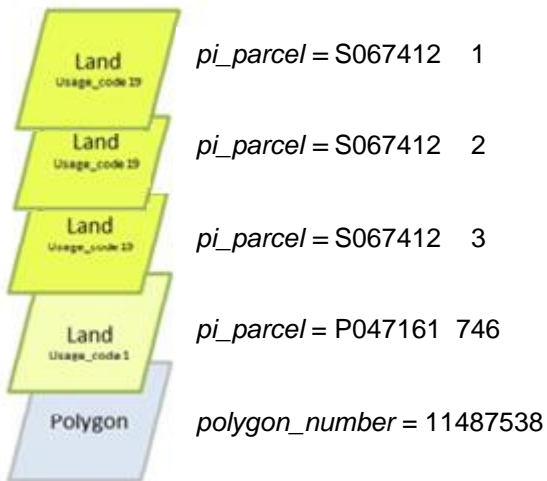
Land
Usage_code 19

pi_parcel = S067412 1

Land
Usage_code 19

pi_parcel = S067412 2

Land
Usage_code 19

pi_parcel = S067412 3

Land
Usage_code 1

pi_parcel = P047161 746

Polygon

polygon_number = 11487538